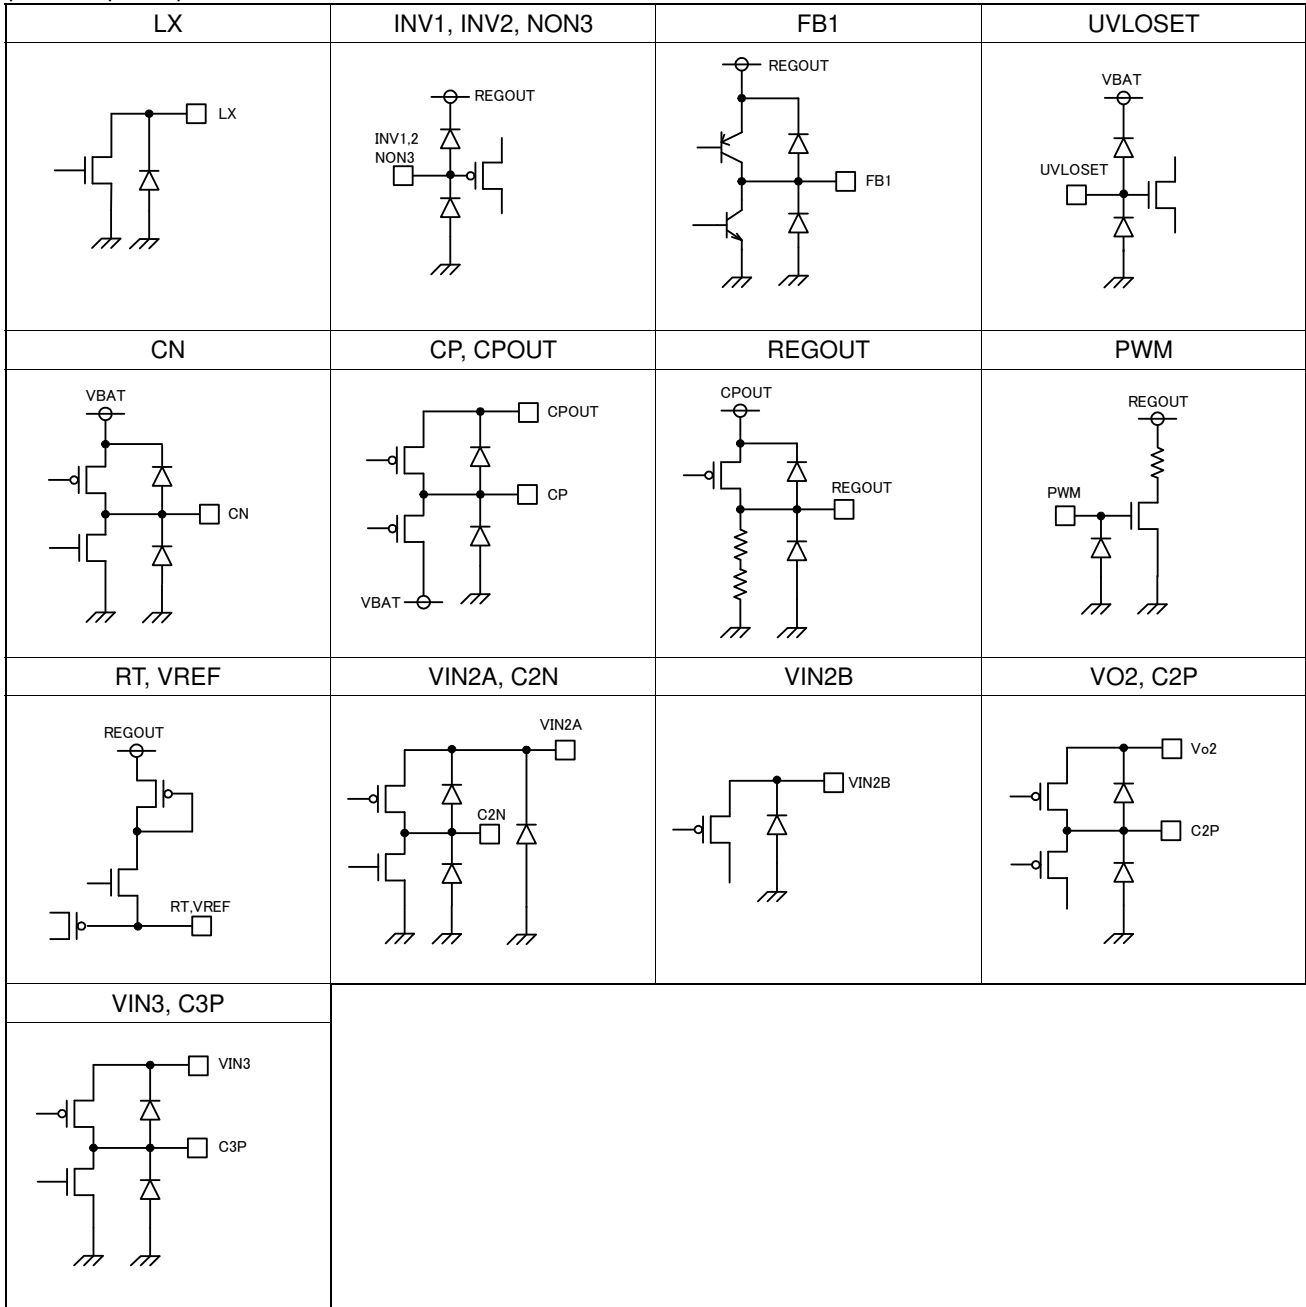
| LX | INV1, INV2, NON3 | FB1 | UVLOSET |
|---|---|---|---|
| LX | REGOUT INV1,2 NON3 | REGOUT FB1 | VBAT UVLOSET |
| CN | CP, CPOUT | REGOUT | PWM |
| VBAT CN | CPOUT CP VBAT | CPOUT REGOUT | REGOUT PWM |
| RT, VREF | VIN2A, C2N | VIN2B | VO2, C2P |
| REGOUT RT,VREF | VIN2A C2N | VIN2B | Vo2 C2P |
| VIN3, C3P | | | |
| VIN3 C3P | | | |